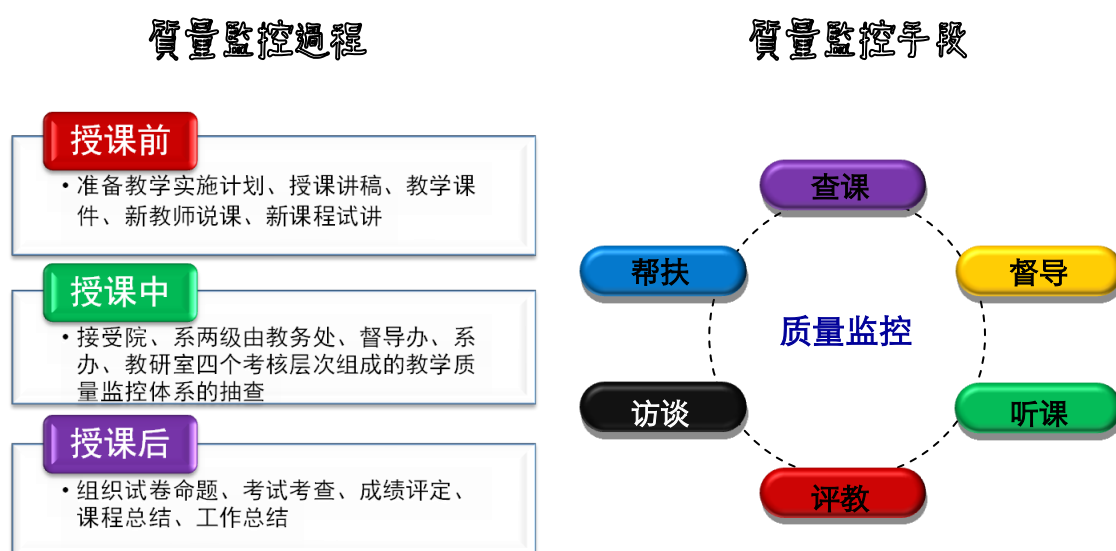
質量監控過程

授课前

• 准备教学实施计划、授课讲稿、教学课件、新教师说课、新课程试讲

授课中

• 接受院、系两级由教务处、督导办、系办、教研室四个考核层次组成的教学质量监控体系的抽查

授课后

• 组织试卷命题、考试考查、成绩评定、课程总结、工作总结

質量監控手段

查课

帮扶

督导

质量监控

访谈

听课

评教